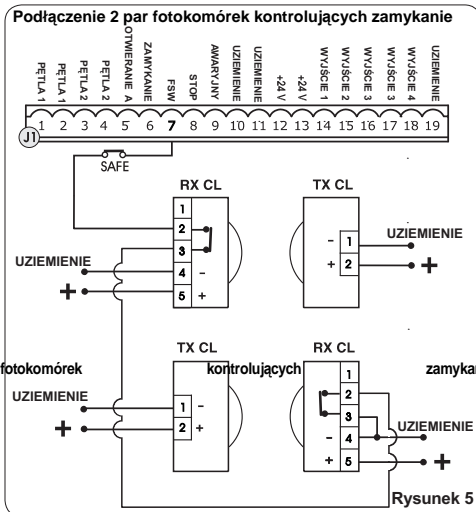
Podłączenie 2 par fotokomórek kontrolujących zamykanie

PĘTLA 1
PĘTLA 1
PĘTLA 2
PĘTLA 2
OTWIERANIE A
ZAMYKANIE
FSW
STOP
AWARYJNY
UZIEMIENIE
UZIEMIENIE
+24 V
+24 V
WYJŚCIE 1
WYJŚCIE 2
WYJŚCIE 3
WYJŚCIE 3
WYJŚCIE 4
UZIEMIENIE

J1
1 2 3 4 5 6 7 8 9 10 11 12 13 14 15 16 17 18 19

SAFE

RX CL
1
2
3
4 –
5 +

TX CL
– 1
+ 2

UZIEMIENIE
+

UZIEMIENIE
+

fotokomórek
TX CL
kontrolujących
RX CL
zamykan

UZIEMIENIE
+
1 –
2 +

1
2
3
– 4
+ 5

UZIEMIENIE
+

Rysunek 5